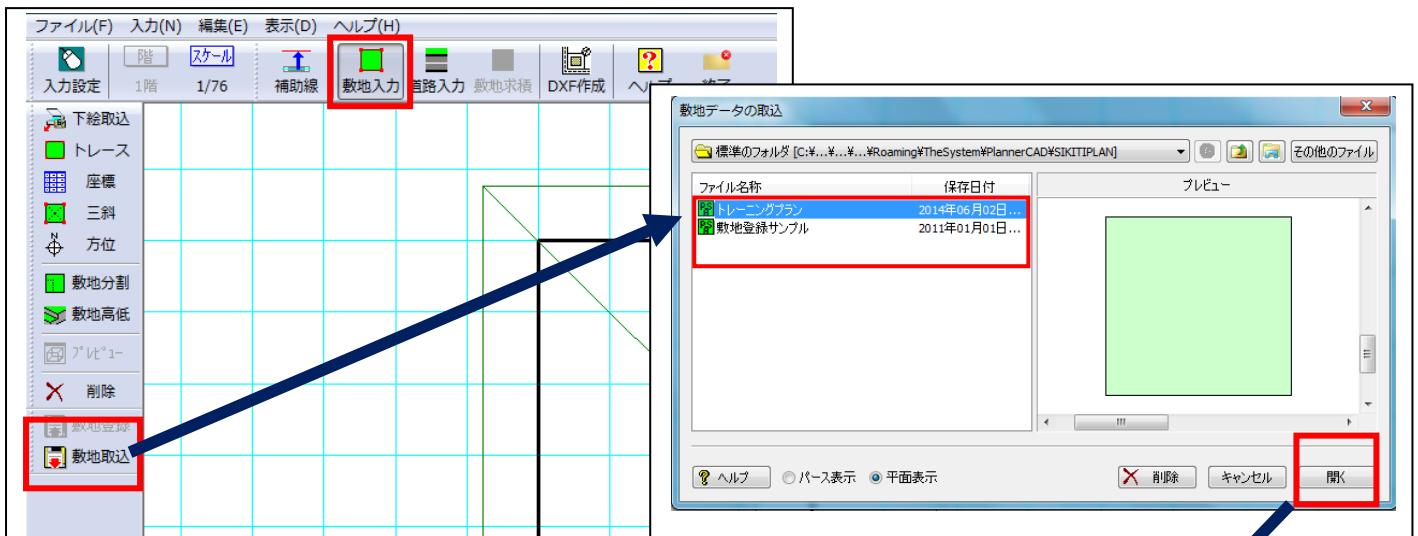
ファイル(F) 入力(N) 編集(E) 表示(D) ヘルプ(H)

入力設定 階 1階 スケール 1/76 補助線 敷地入力 道路入力 敷地求積 DXF作成 ヘルプ 終了

下絵取込
トレース
座標
三斜
方位
敷地分割
敷地高低
プレビュー
削除
敷地登録
敷地取込

敷地データの取込

標準のフォルダ [C:¥...¥...¥...¥Roaming¥TheSystem¥PlannerCAD¥SIKITIPLAN]

その他のファイル

| ファイル名称 | 保存日付 |
|---|---|
| トレーニングプラン | 2014年06月02日... |
| 敷地登録サンプル | 2011年01月01日... |

プレビュー

ヘルプ パース表示 平面表示 削除 キャンセル 開く